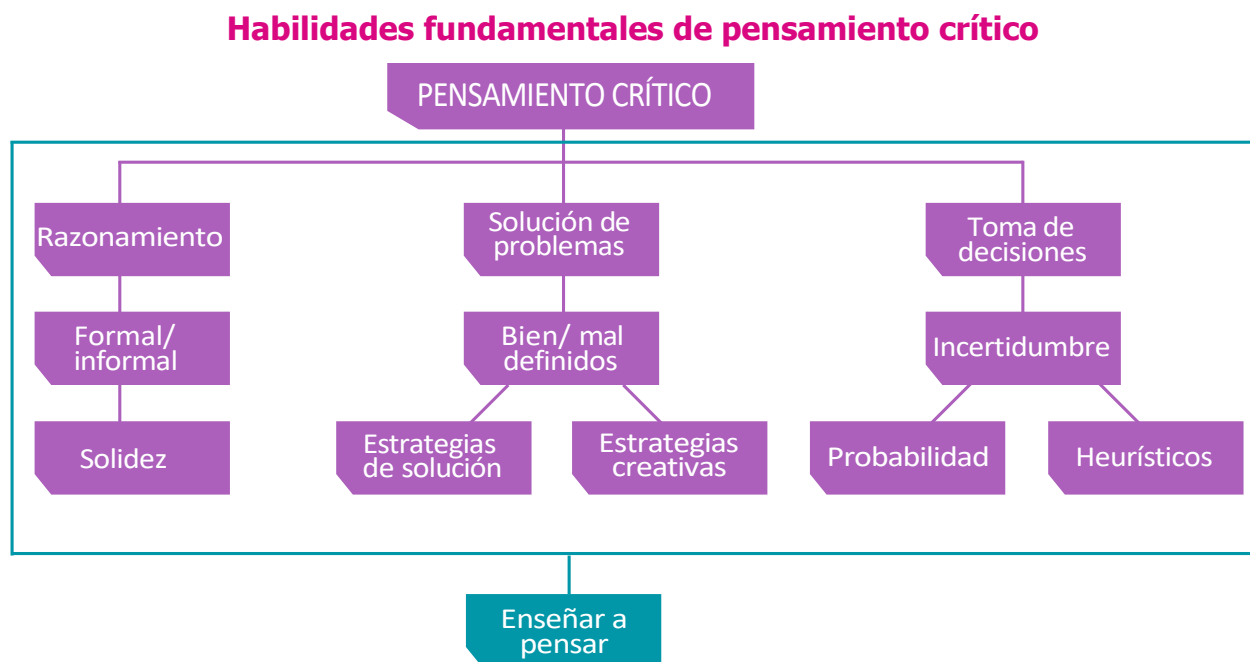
Habilidades fundamentales de pensamiento crítico

PENSAMIENTO CRÍTICO

Razonamiento

Formal/ informal

Solidez

Solución de problemas

Bien/ mal definidos

Estrategias de solución

Estrategias creativas

Toma de decisiones

Incertidumbre

Probabilidad

Heurísticos

Enseñar a pensar